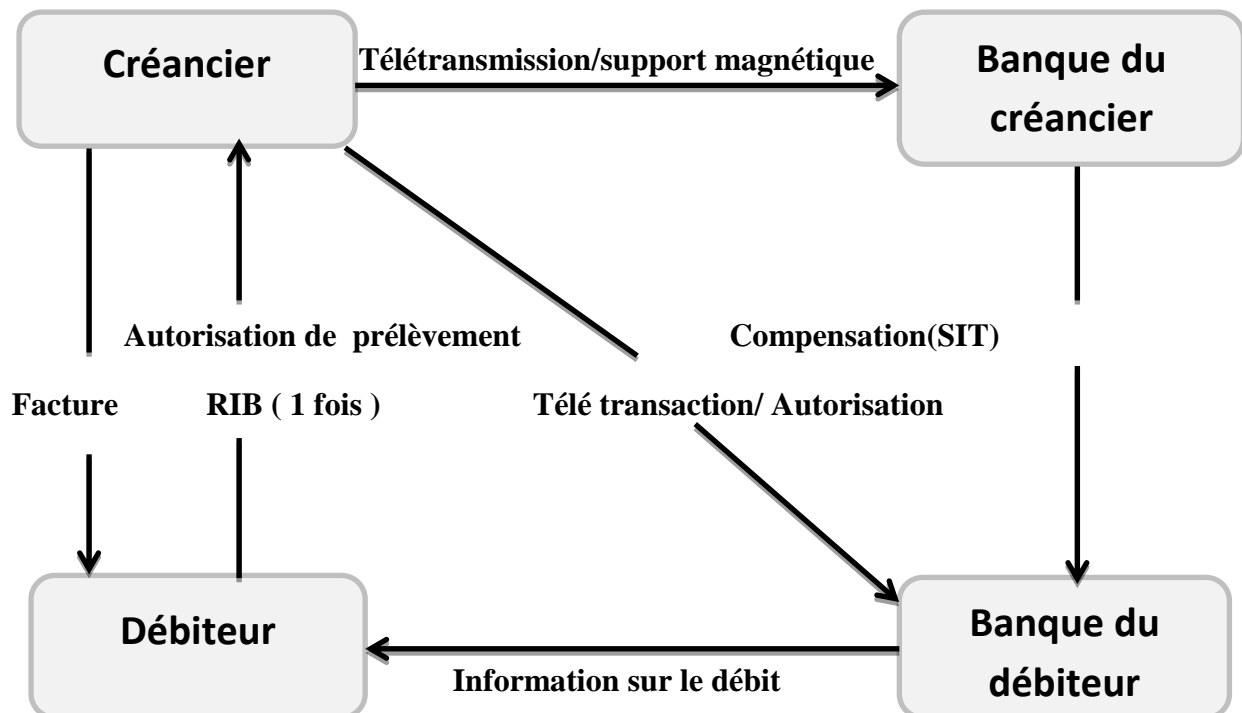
Créancier

Télétransmission/support magnétique

Banque du créancier

Autorisation de prélèvement

Compensation(SIT)

Facture

RIB ( 1 fois )

Télé transaction/ Autorisation

Débiteur

Banque du débiteur

Information sur le débit